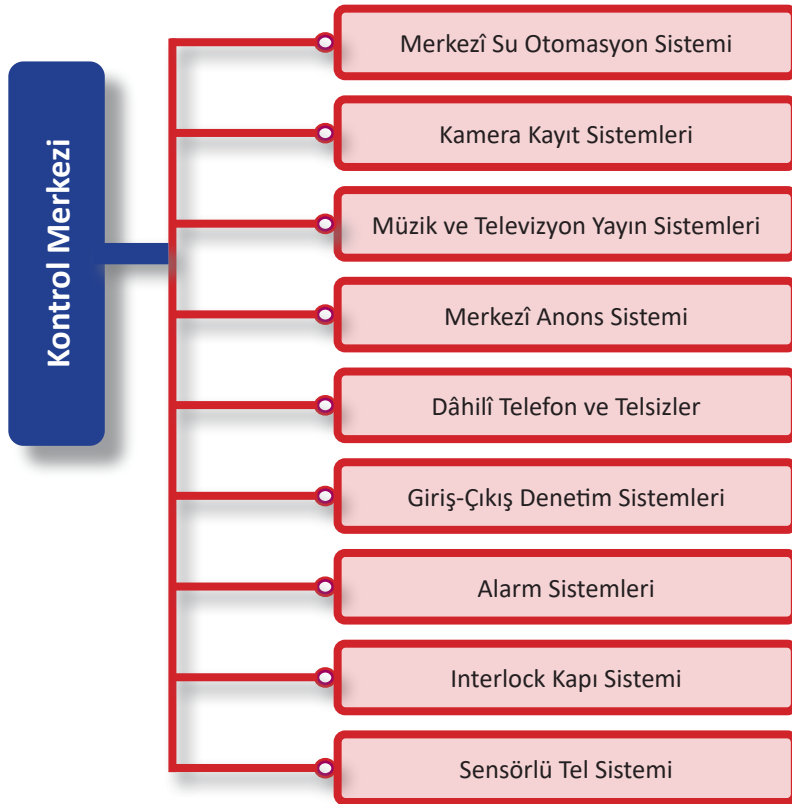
Kontrol Merkezi

Merkezî Su Otomasyon Sistemi

Kamera Kayıt Sistemleri

Müzik ve Televizyon Yayın Sistemleri

Merkezî Anons Sistemi

Dâhilî Telefon ve Telsizler

Giriş-Çıkış Denetim Sistemleri

Alarm Sistemleri

Interlock Kapı Sistemi

Sensörlü Tel Sistemi